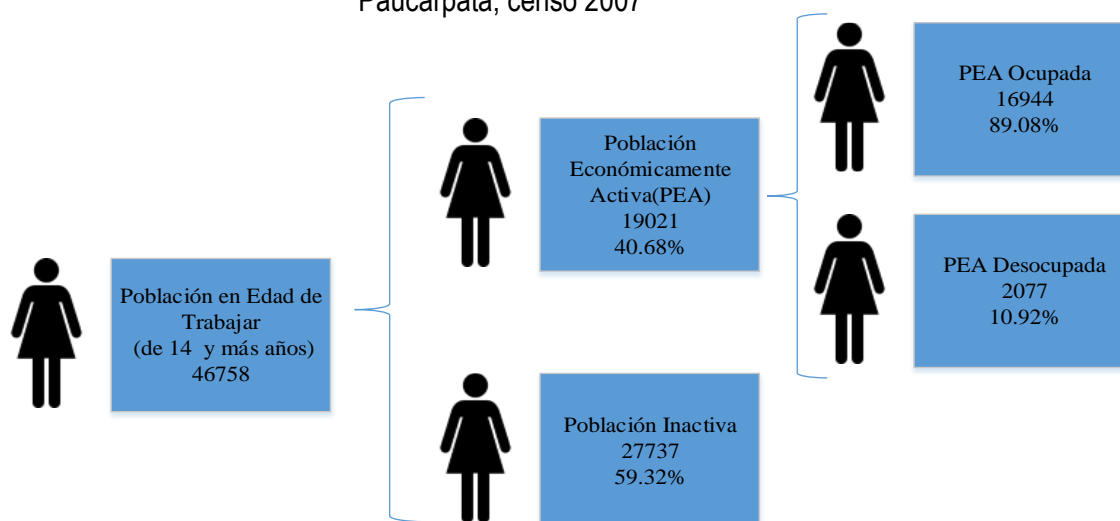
Paucarpata, censo 2007

Población en Edad de Trabajar (de 14 y más años) 46758

Población Económicamente Activa(PEA) 19021 40.68%

Población Inactiva 27737 59.32%

PEA Ocupada 16944 89.08%

PEA Desocupada 2077 10.92%